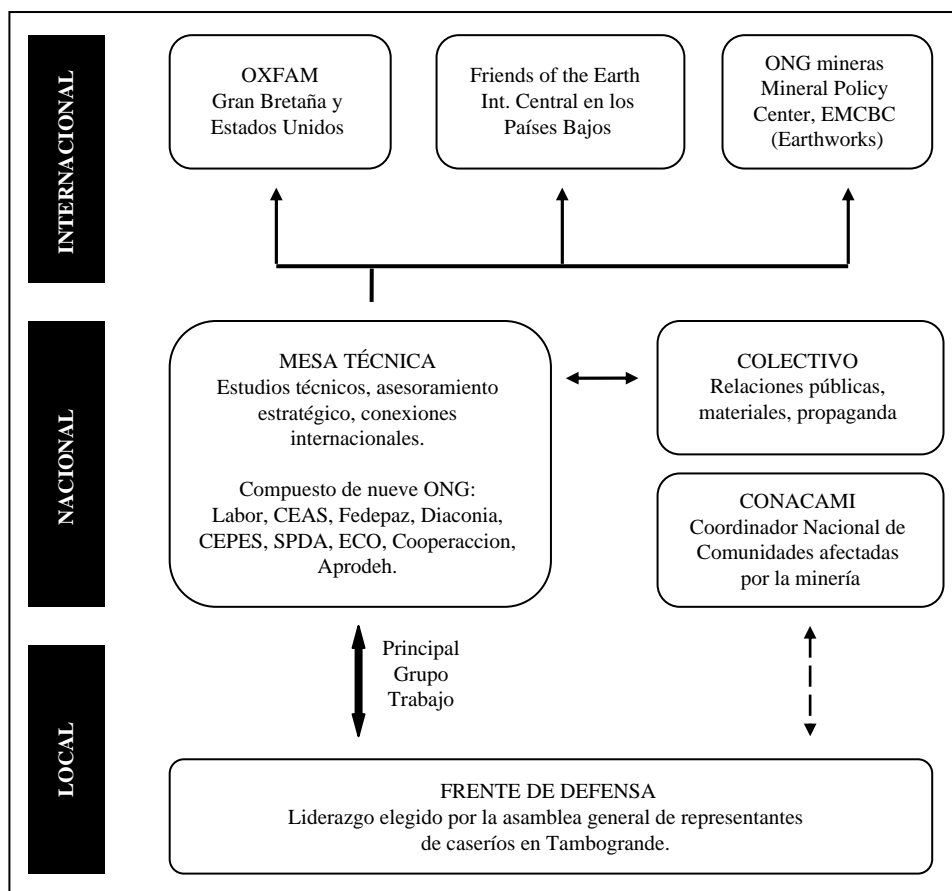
INTERNACIONAL

OXFAM
Gran Bretaña y Estados Unidos

Friends of the Earth Int. Central en los Países Bajos

ONG mineras
Mineral Policy Center, EMCBC (Earthworks)

NACIONAL

MESA TÉCNICA
Estudios técnicos, asesoramiento estratégico, conexiones internacionales.

Compuesto de nueve ONG: Labor, CEAS, Fedepaz, Diaconia, CEPES, SPDA, ECO, Cooperaccion, Aprodeh.

COLECTIVO
Relaciones públicas, materiales, propaganda

CONACAMI
Coordinador Nacional de Comunidades afectadas por la minería

LOCAL

Principal
Grupo
Trabajo

FRENTE DE DEFENSA
Liderazgo elegido por la asamblea general de representantes de caseríos en Tambogrande.